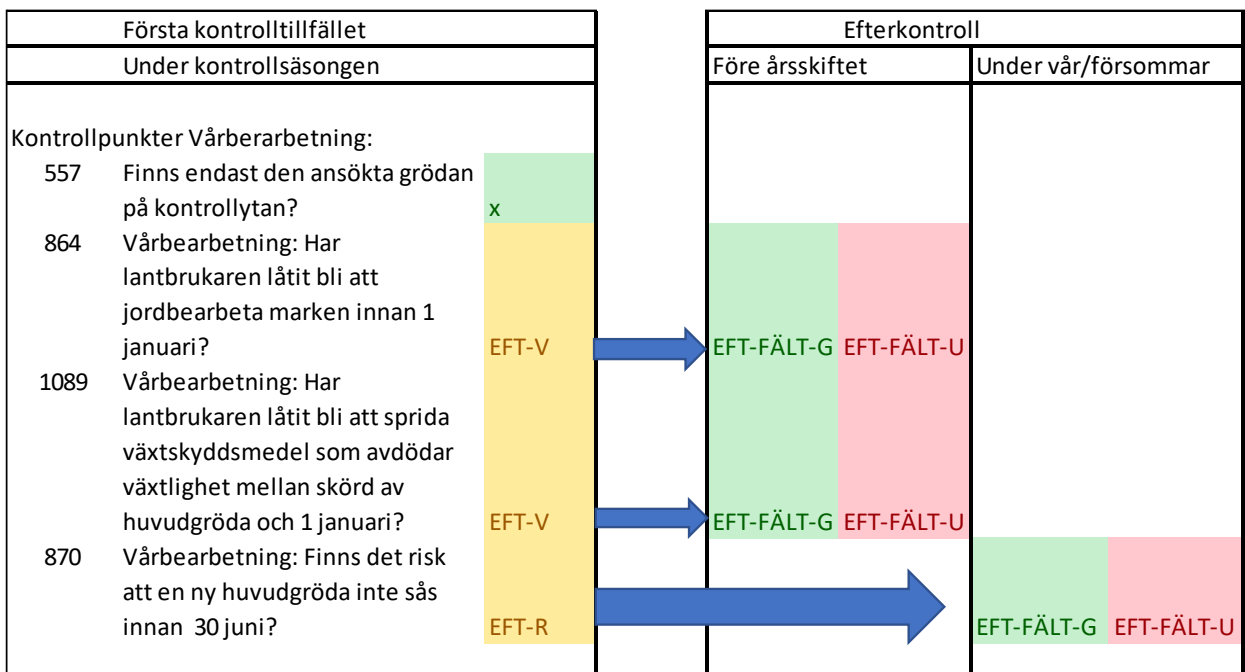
Första kontrolltillfället

Under kontrollsäsongen

Efterkontroll

Före årsskiftet

Under vår/försommar

Kontrollpunkter Vårberarbetning:

| | | | | |
|---|---|---|---|---|
| 557 | Finns endast den ansökta grödan på kontrollytan? | x | | |
| 864 | Vårbearbetning: Har lantbrukaren låtit bli att jordbearbeta marken innan 1 januari? | EFT-V | EFT-FÄLT-G EFT-FÄLT-U | |
| 1089 | Vårbearbetning: Har lantbrukaren låtit bli att sprida växtskyddsmedel som avdödar växtlighet mellan skörd av huvudgröda och 1 januari? | EFT-V | EFT-FÄLT-G EFT-FÄLT-U | |
| 870 | Vårbearbetning: Finns det risk att en ny huvudgröda inte sås innan 30 juni? | EFT-R | | EFT-FÄLT-G EFT-FÄLT-U |